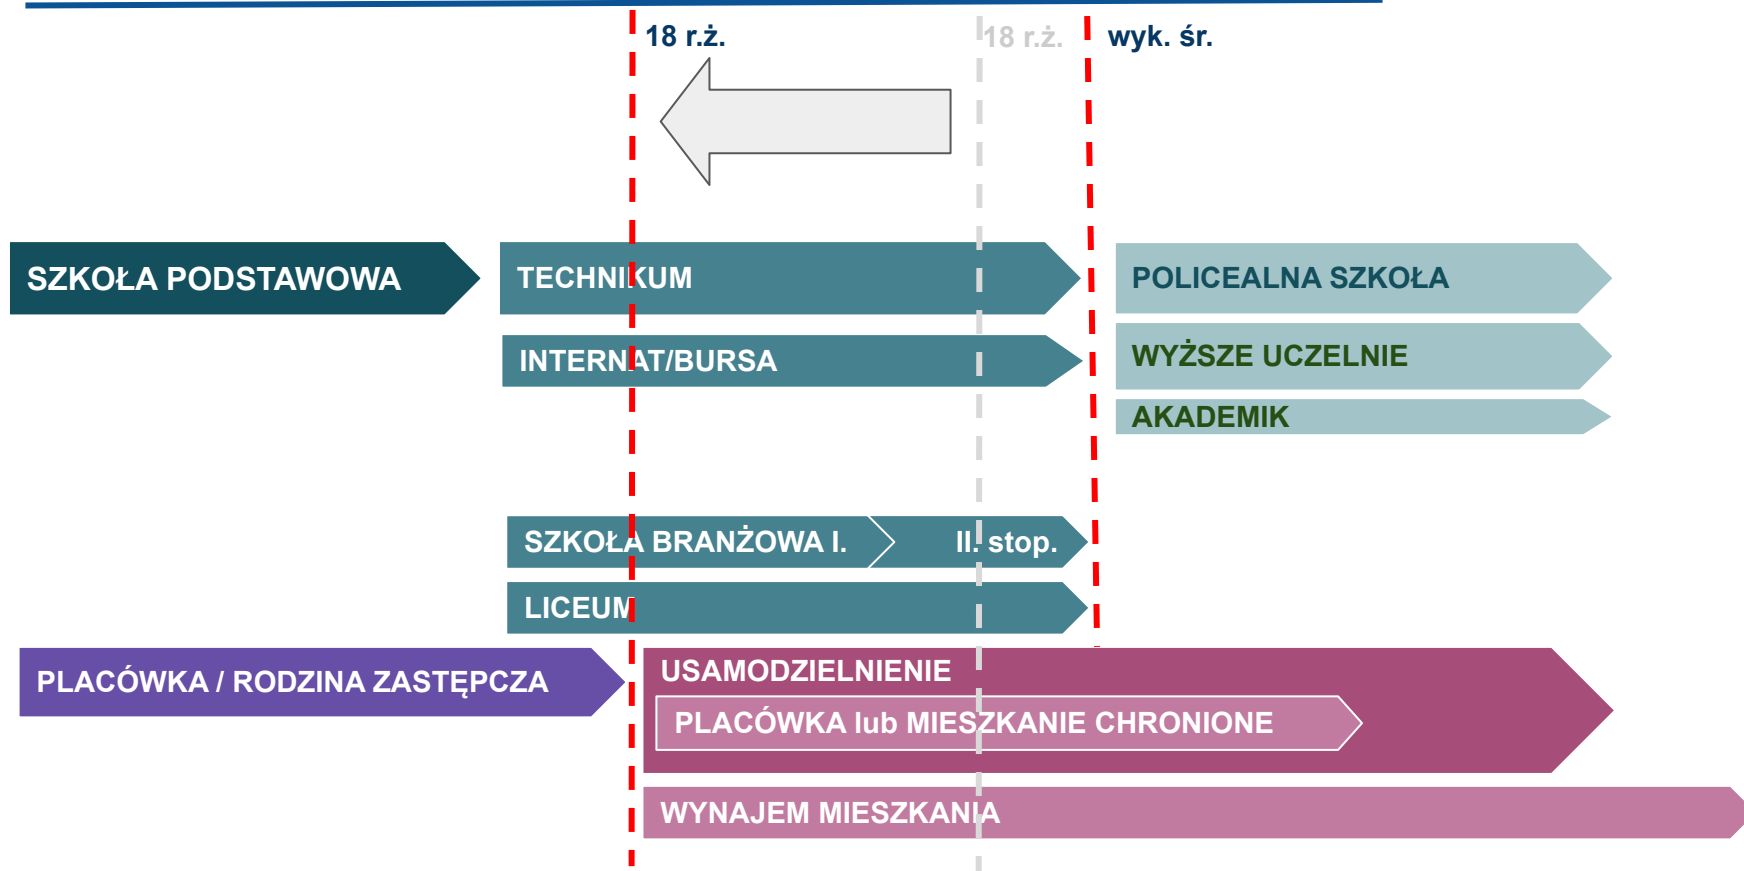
18 r.ż.

18 r.ż.

wyk. śr.

SZKOŁA PODSTAWOWA

TECHNIKUM

POLICEALNA SZKOŁA

INTERNAT/BURSA

WYŻSZE UCZELNIE

AKADEMIK

SZKOŁA BRANŻOWA I.

II. stop.

LICEUM

PLACÓWKA / RODZINA ZASTĘPCZA

USAMODZIELNIENIE

PLACÓWKA lub MIESZKANIE CHRONIONE

WYNAJEM MIESZKANIA